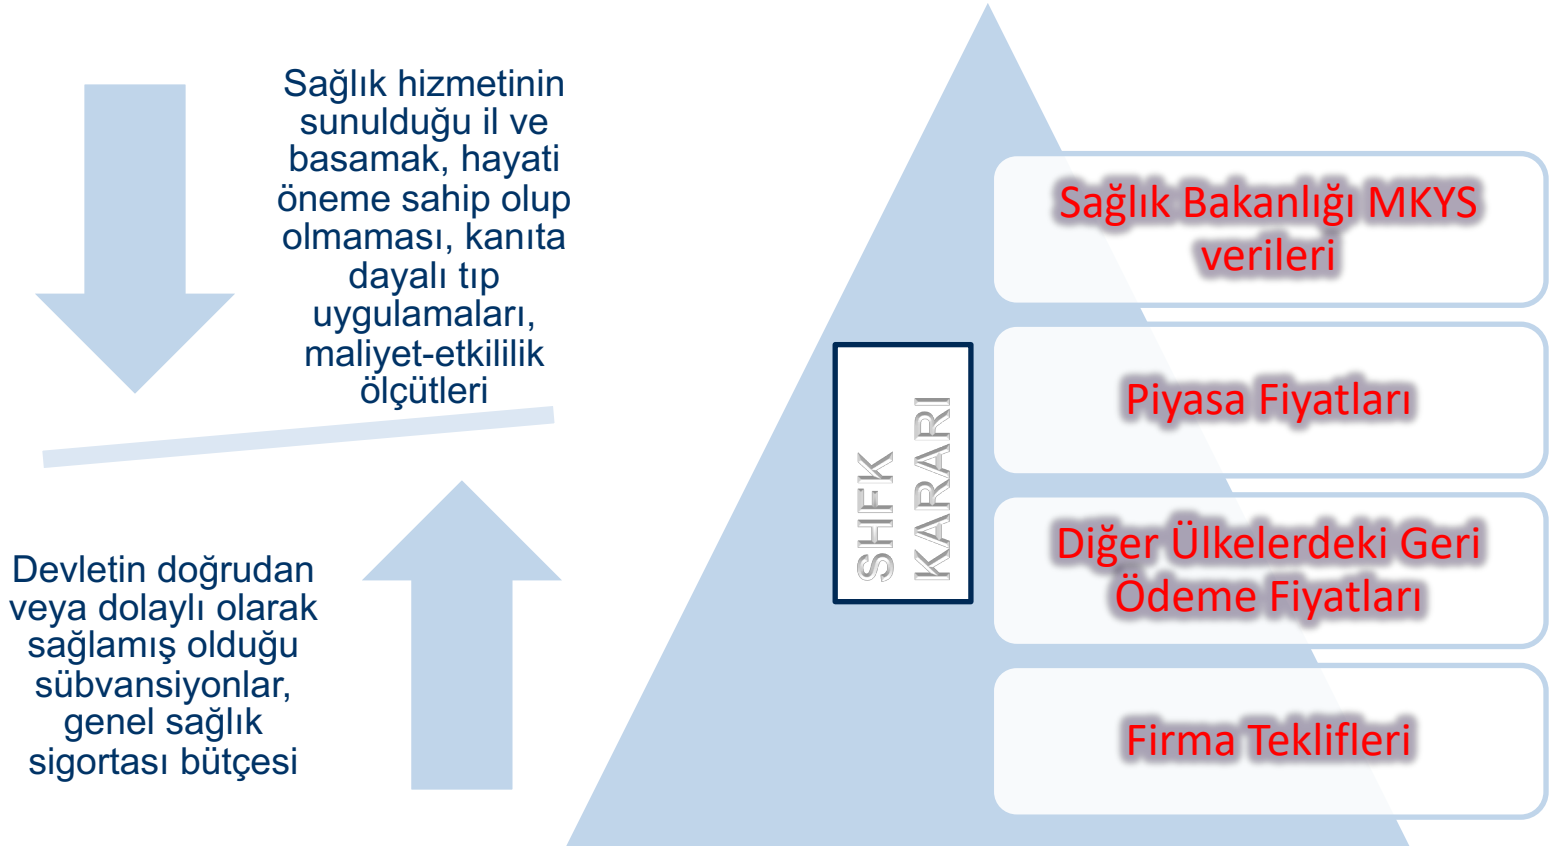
Sağlık hizmetinin sunulduğu il ve basamak, hayati öneme sahip olup olmaması, kanıta dayalı tıp uygulamaları, maliyet-etkililik ölçütleri

Devletin doğrudan veya dolaylı olarak sağlamış olduğu sübvansiyonlar, genel sağlık sigortası bütçesi

SHFK KARARI

Sağlık Bakanlığı MKYS verileri

Piyasa Fiyatları

Diğer Ülkelerdeki Geri Ödeme Fiyatları

Firma Teklifleri